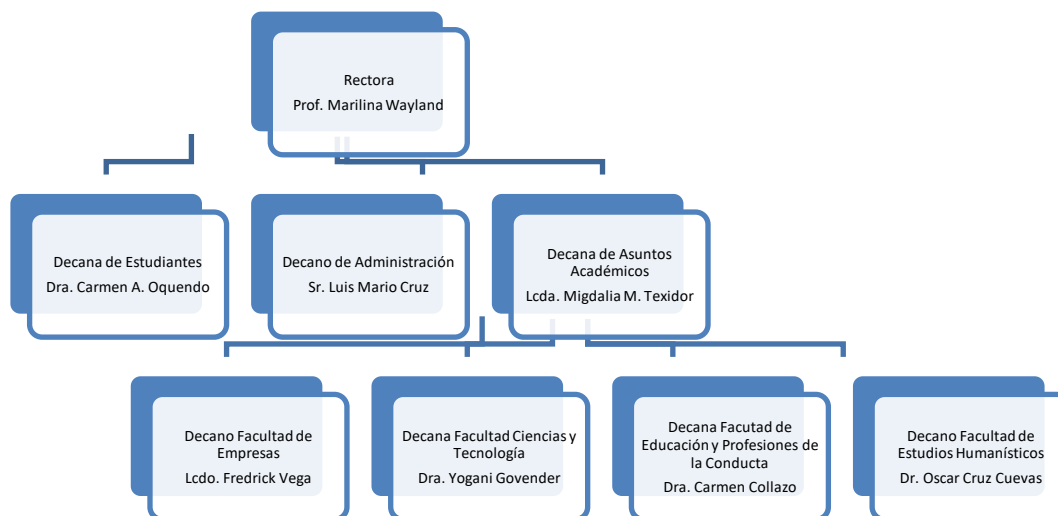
Rectora
Prof. Marilina Wayland

Decana de Estudiantes
Dra. Carmen A. Oquendo

Decano de Administración
Sr. Luis Mario Cruz

Decana de Asuntos Académicos
Lcda. Migdalia M. Texidor

Decano Facultad de Empresas
Lcdo. Fredrick Vega

Decana Facultad Ciencias y Tecnología
Dra. Yogani Govender

Decana Facutad de Educación y Profesiones de la Conducta
Dra. Carmen Collazo

Decano Facultad de Estudios Humanísticos
Dr. Oscar Cruz Cuevas